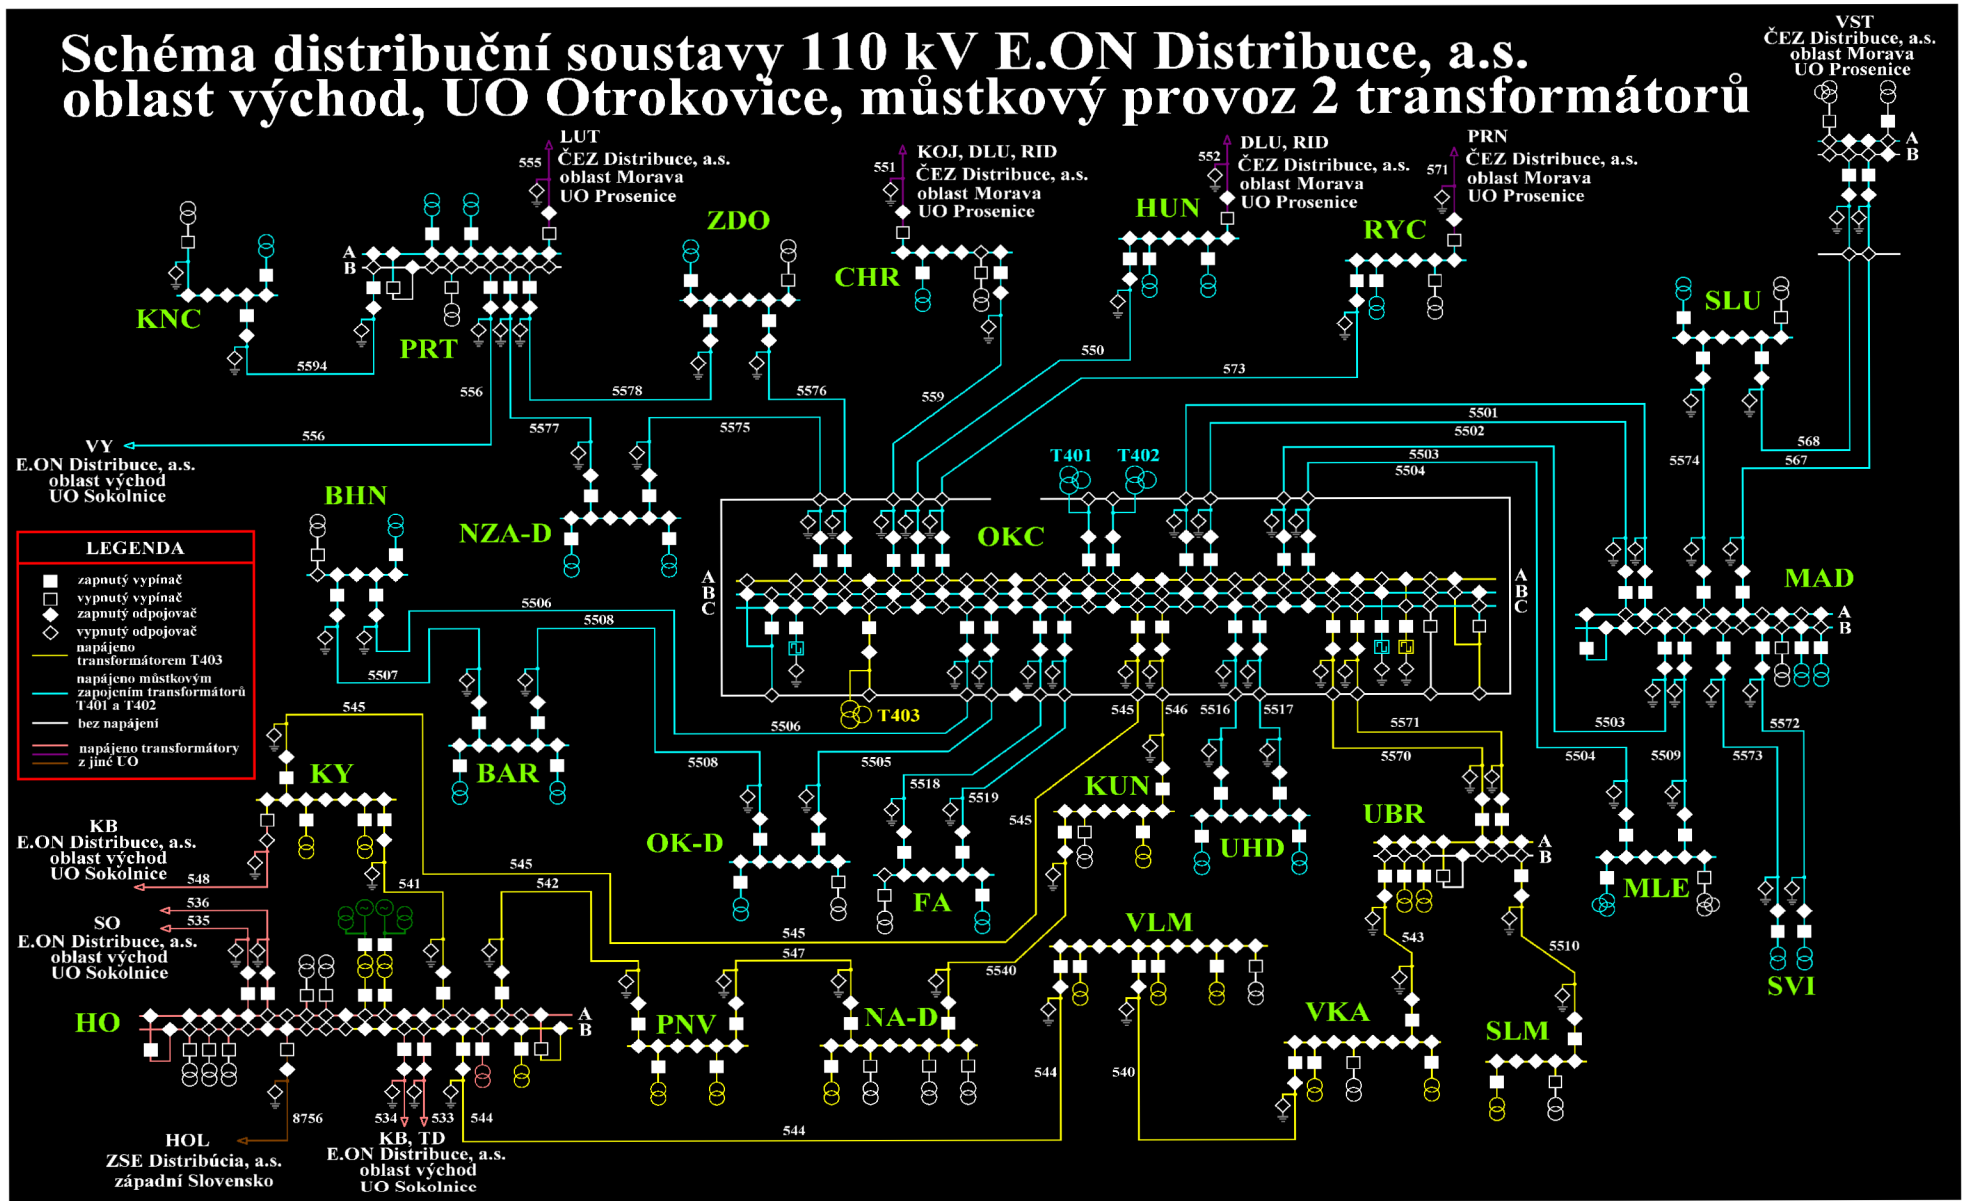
Schéma distribuční soustavy 110 kV E.ON Distribuce, a.s. oblast východ, UO Otrokovice, můstkový provoz 2 transformátorů

VST
ČEZ Distribuce, a.s.
oblast Morava
UO Prosenice

LUT
ČEZ Distribuce, a.s.
oblast Morava
UO Prosenice
555

KOJ, DLU, RID
ČEZ Distribuce, a.s.
oblast Morava
UO Prosenice
551

DLU, RID
ČEZ Distribuce, a.s.
oblast Morava
UO Prosenice
552

PRN
ČEZ Distribuce, a.s.
oblast Morava
UO Prosenice
571

KNC
PRT
ZDO
CHR
HUN
RYC
SLU
A
B
5594
556
5578
5576
559
550
573
5501
5502
5503
5504
568
567
5574
5577
5575

VY
E.ON Distribuce, a.s.
oblast východ
UO Sokolnice

BHN
NZA-D
T401
T402
OKC
MAD
C
T403

LEGENDA
zapnutý vypínač
vypnutý vypínač
zapnutý odpojovač
vypnutý odpojovač
napájeno transformátorem T403
napájeno můstkovým zapojením transformátorů T401 a T402
bez napájení
napájeno transformátory z jiné UO

5506
5508
5507
545
KY
BAR
5505
5518
5519
546
5516
5517
5571
5570
5509
5573
5572
KUN
UHD
UBR
OK-D
FA
MLE
SVI

KB
E.ON Distribuce, a.s.
oblast východ
UO Sokolnice
548
536
535

SO
E.ON Distribuce, a.s.
oblast východ
UO Sokolnice

541
542
547
543
5510
5540
VLM
PNV
NA-D
VKA
SLM
HO
544
540
8756
534
533

HOL
ZSE Distribúcia, a.s.
západní Slovensko

KB, TD
E.ON Distribuce, a.s.
oblast východ
UO Sokolnice